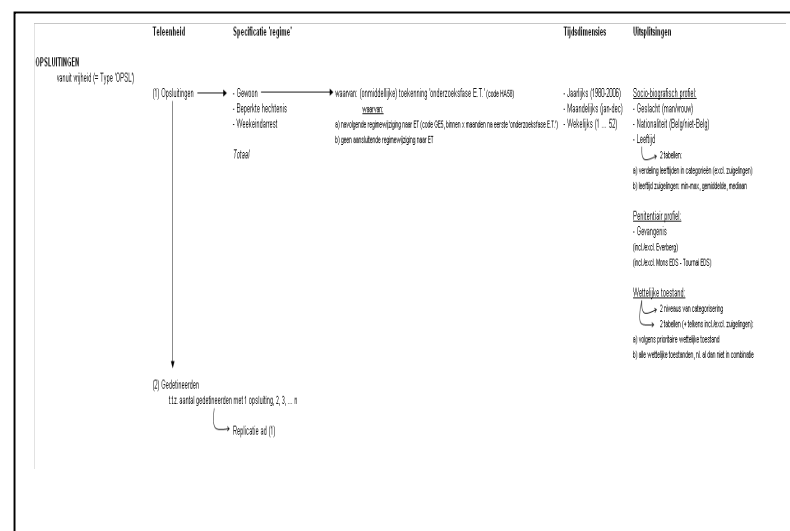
Telleenheid | Specificatie 'regime' | Tijdsdimensies | Uitsplitsingen

OPSLUITINGEN
vanuit vrijheid (= Type 'OPSL')

(1) Opsluitingen

- Gewoon
- Beperkte hechtenis
- Weekeindarrest

Totaal

waarvan: (onmiddellijke) toekenning 'onderzoeksfase E.T.' (code HA50)
waarvan:
a) navolgende regimewijziging naar ET (code GE5, binnen x maanden na eerste 'onderzoeksfase E.T.')
b) geen aansluitende regimewijziging naar ET

- Jaarlijks (1980-2006)
- Maandelijks (jan-dec)
- Wekelijks (1 ... 52)

Socio-biografisch profiel:
- Geslacht (man/vrouw)
- Nationaliteit (Belg/niet-Belg)
- Leeftijd
2 tabellen:
a) verdeling leeftijden in categorieën (excl. zuigelingen)
b) leeftijd zuigelingen: min-max, gemiddelde, mediaan

Penitentiair profiel:
- Gevangenis
(incl./excl. Everberg)
(incl./excl. Mons EDS - Tournai EDS)

Wettelijke toestand:
2 niveaus van categorisering
2 tabellen (+ telkens incl./excl. zuigelingen):
a) volgens prioritaire wettelijke toestand
b) alle wettelijke toestanden, nl. al dan niet in combinatie

(2) Gedetineerden
t.t.z. aantal gedetineerden met 1 opsluiting, 2, 3, ... n
Replicatie ad (1)